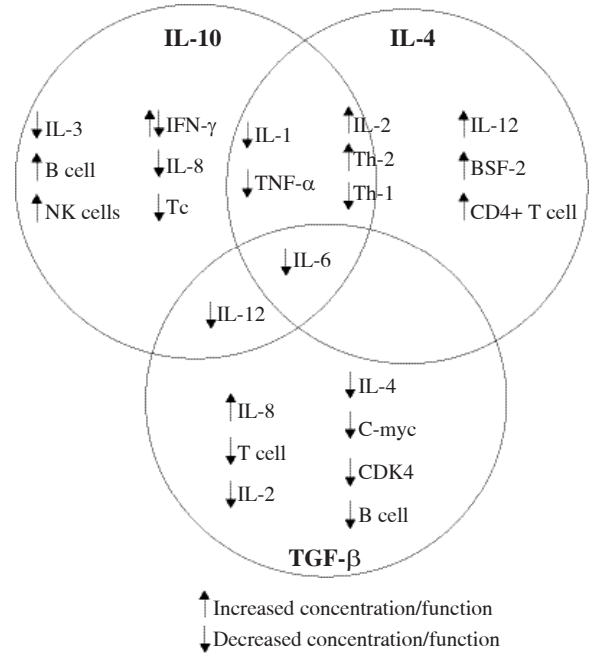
IL-10

IL-4

↓IL-3
↑B cell
↑NK cells

↑↓IFN-γ
↓IL-8
↓Tc

↓IL-1
↓TNF-α

↑IL-2
↑Th-2
↓Th-1

↑IL-12
↑BSF-2
↑CD4+ T cell

↓IL-6

↓IL-12

↑IL-8
↓T cell
↓IL-2

↓IL-4
↓C-myc
↓CDK4
↓B cell

TGF-β

↑Increased concentration/function
↓Decreased concentration/function